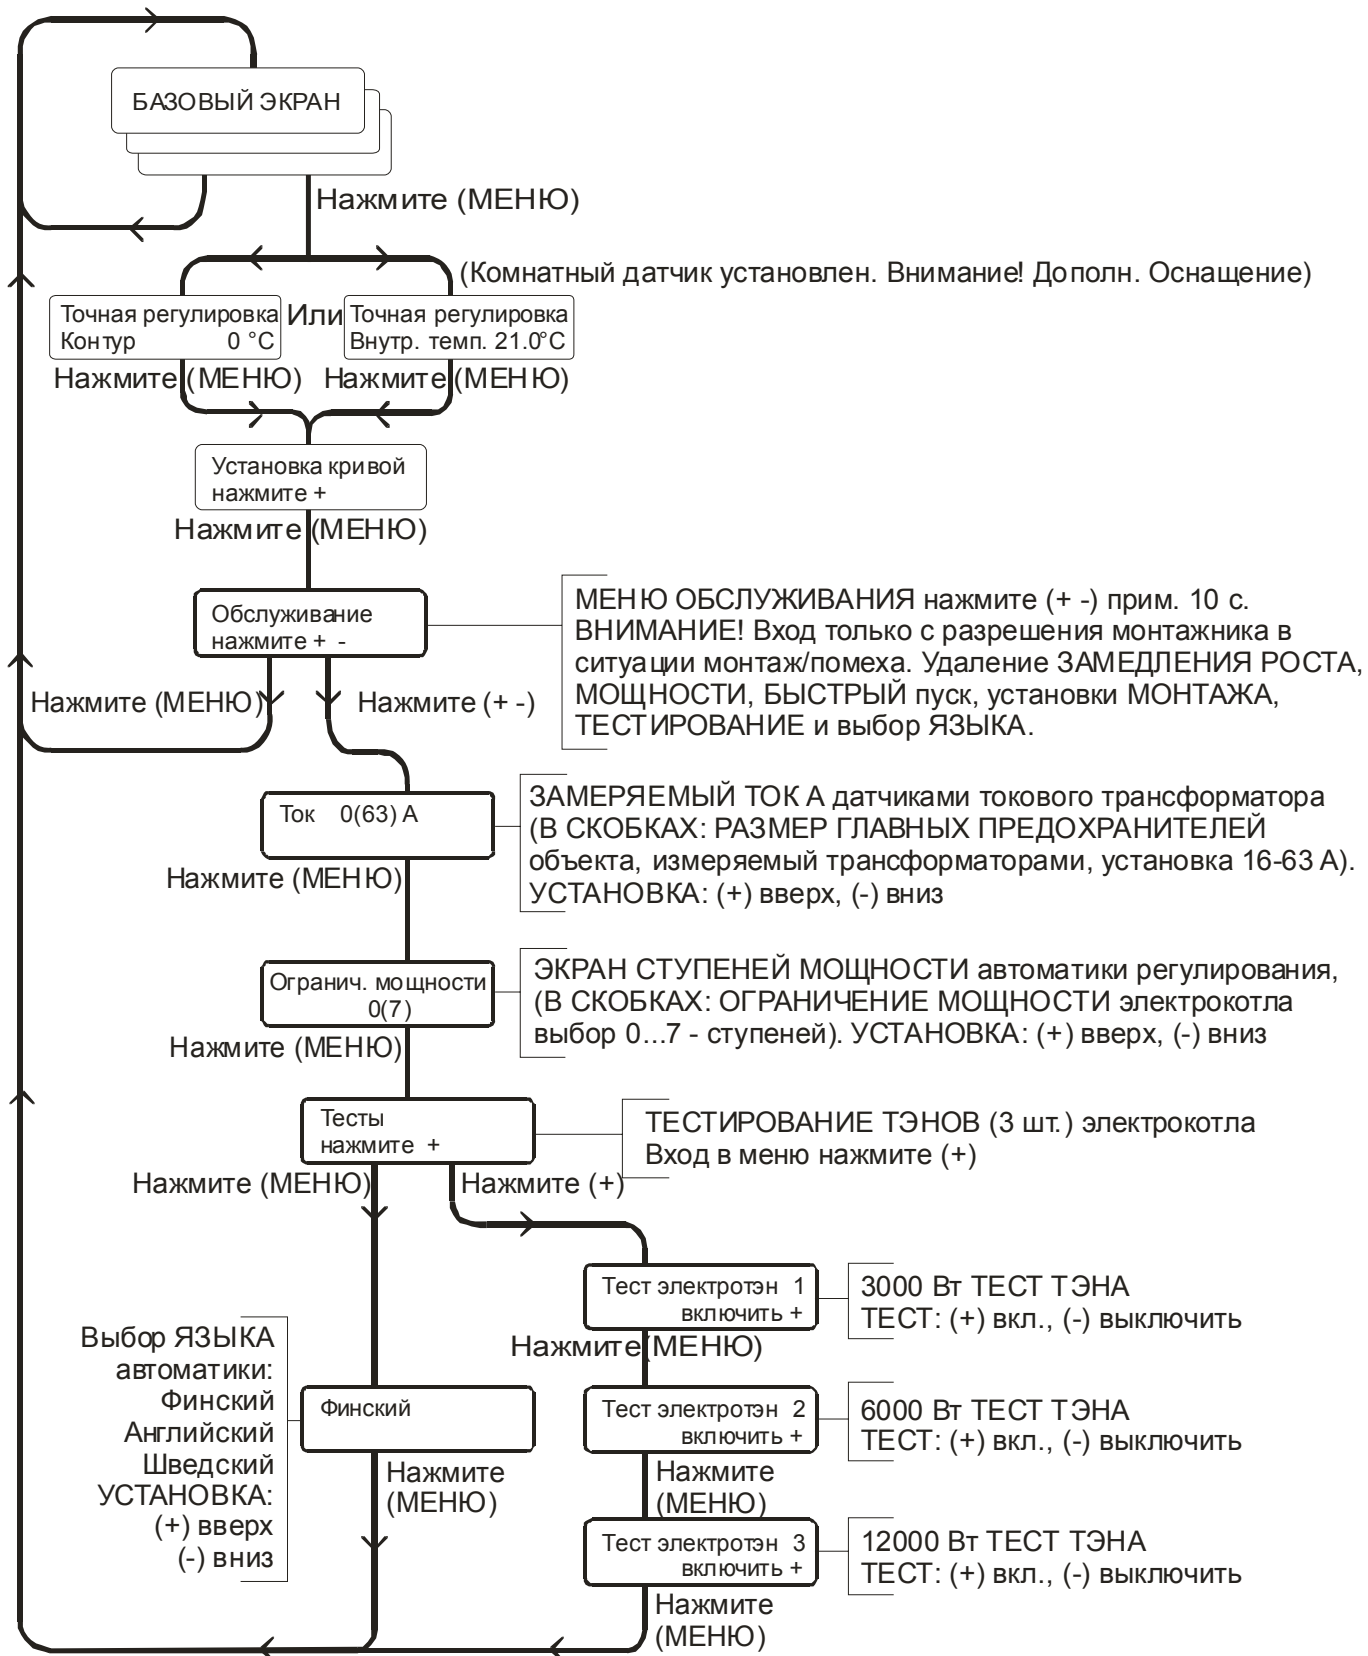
БАЗОВЫЙ ЭКРАН

Нажмите (МЕНЮ)

(Комнатный датчик установлен. Внимание! Дополн. Оснащение)

Точная регулировка
Контур 0 °C

Или

Точная регулировка
Внутр. темп. 21.0°C

Нажмите (МЕНЮ) Нажмите (МЕНЮ)

Установка кривой
нажмите +

Нажмите (МЕНЮ)

Обслуживание
нажмите + -

МЕНЮ ОБСЛУЖИВАНИЯ нажмите (+ -) прим. 10 с. ВНИМАНИЕ! Вход только с разрешения монтажника в ситуации монтаж/помеха. Удаление ЗАМЕДЛЕНИЯ РОСТА, МОЩНОСТИ, БЫСТРЫЙ пуск, установки МОНТАЖА, ТЕСТИРОВАНИЕ и выбор ЯЗЫКА.

Нажмите (МЕНЮ) Нажмите (+ -)

Ток 0(63) A

ЗАМЕРЯЕМЫЙ ТОК А датчиками токового трансформатора (В СКОБКАХ: РАЗМЕР ГЛАВНЫХ ПРЕДОХРАНИТЕЛЕЙ объекта, измеряемый трансформаторами, установка 16-63 А). УСТАНОВКА: (+) вверх, (-) вниз

Нажмите (МЕНЮ)

Огранич. мощности
0(7)

ЭКРАН СТУПЕНЕЙ МОЩНОСТИ автоматики регулирования, (В СКОБКАХ: ОГРАНИЧЕНИЕ МОЩНОСТИ электрокотла выбор 0...7 - ступеней). УСТАНОВКА: (+) вверх, (-) вниз

Нажмите (МЕНЮ)

Тесты
нажмите +

ТЕСТИРОВАНИЕ ТЭНОВ (3 шт.) электрокотла
Вход в меню нажмите (+)

Нажмите (МЕНЮ) Нажмите (+)

Тест электротэн 1
включить +

3000 Вт ТЕСТ ТЭНА
ТЕСТ: (+) вкл., (-) выключить

Нажмите (МЕНЮ)

Выбор ЯЗЫКА автоматики:
Финский
Английский
Шведский
УСТАНОВКА:
(+) вверх
(-) вниз

Финский

Нажмите (МЕНЮ)

Тест электротэн 2
включить +

6000 Вт ТЕСТ ТЭНА
ТЕСТ: (+) вкл., (-) выключить

Нажмите (МЕНЮ)

Тест электротэн 3
включить +

12000 Вт ТЕСТ ТЭНА
ТЕСТ: (+) вкл., (-) выключить

Нажмите (МЕНЮ)